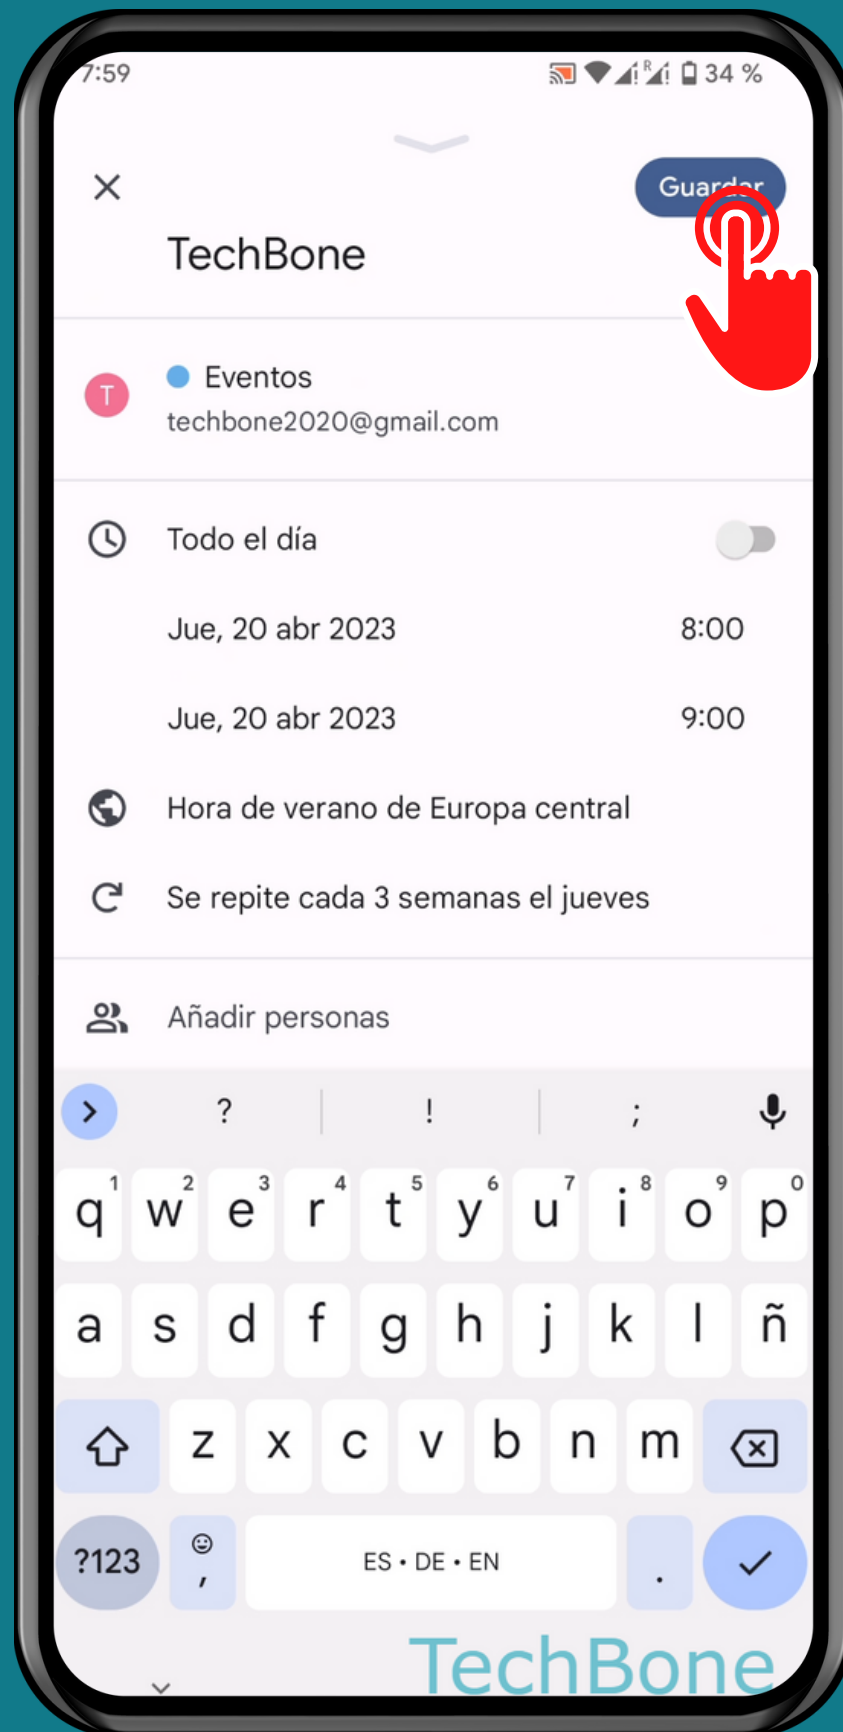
7:59
34 %

Guardar

TechBone

T
Eventos
techbone2020@gmail.com

Todo el día
Jue, 20 abr 2023 8:00
Jue, 20 abr 2023 9:00
Hora de verano de Europa central
Se repite cada 3 semanas el jueves

Añadir personas

? ! ;
q 1 w 2 e 3 r 4 t 5 y 6 u 7 i 8 o 9 p 0
a s d f g h j k l ñ
z x c v b n m
?123 , ES • DE • EN .

TechBone